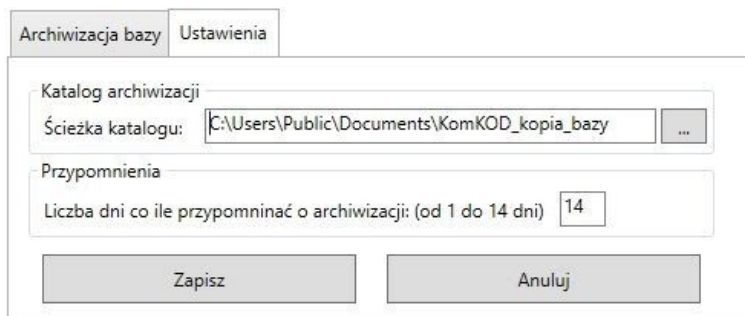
Archiwizacja bazy
Ustawienia

Katalog archiwizacji
Ścieżka katalogu: C:\Users\Public\Documents\KomKOD_kopia_bazy ...

Przypomnienia
Liczba dni co ile przypomninać o archiwizacji: (od 1 do 14 dni) 14

Zapisz
Anuluj